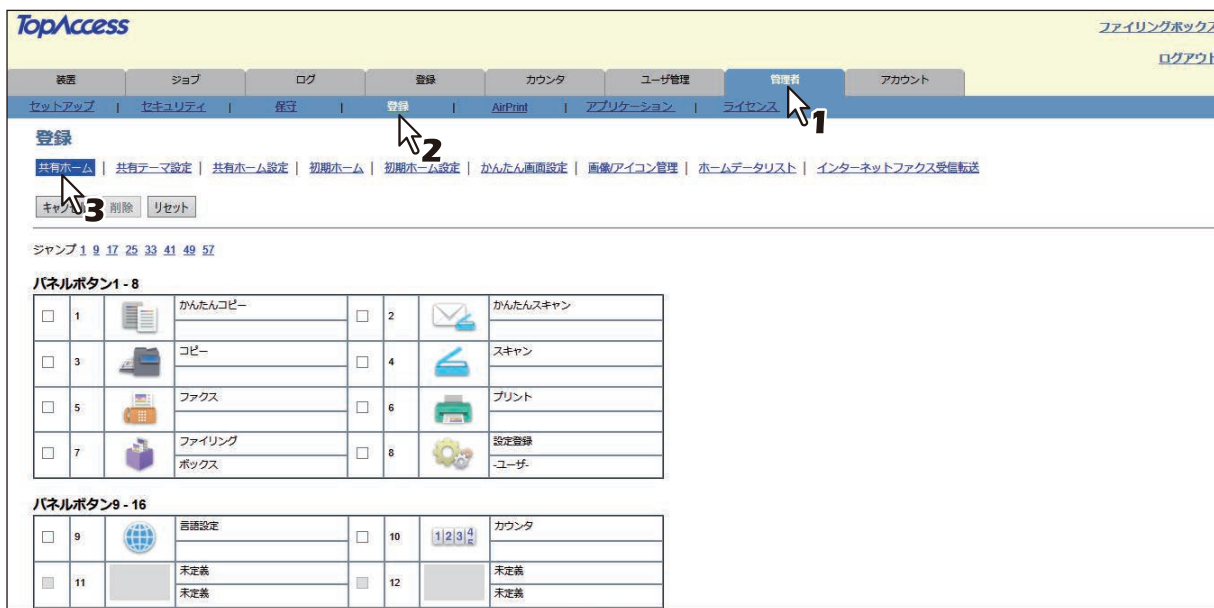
TopAccess

ファイリングボックス

ログアウト

装置 | ジョブ | ログ | 登録 | カウンタ | ユーザ管理 | 管理者 | アカウント

セットアップ | セキュリティ | 保守 | 登録 | AirPrint | アプリケーション | ライセンス

1

登録

2

共有ホーム | 共有テーマ設定 | 共有ホーム設定 | 初期ホーム | 初期ホーム設定 | かんたん画面設定 | 画像/アイコン管理 | ホームデータリスト | インターネットファクス受信転送

キャン 3 削除 リセット

ジャンプ 1 9 17 25 33 41 49 57

パネルボタン1 - 8

|  |  |  |  |  |  |  |  |
|---|---|---|---|---|---|---|---|
| ☐ | 1 |  | かんたんコピー | ☐ | 2 |  | かんたんスキャン |
| ☐ | 3 |  | コピー | ☐ | 4 |  | スキャン |
| ☐ | 5 |  | ファクス | ☐ | 6 |  | プリント |
| ☐ | 7 |  | ファイリング ボックス | ☐ | 8 |  | 設定登録 -ユーザ- |

パネルボタン9 - 16

|  |  |  |  |  |  |  |  |
|---|---|---|---|---|---|---|---|
| ☐ | 9 |  | 言語設定 | ☐ | 10 | 1 2 3 4 | カウンタ |
| ☐ | 11 |  | 未定義 未定義 | ☐ | 12 |  | 未定義 未定義 |